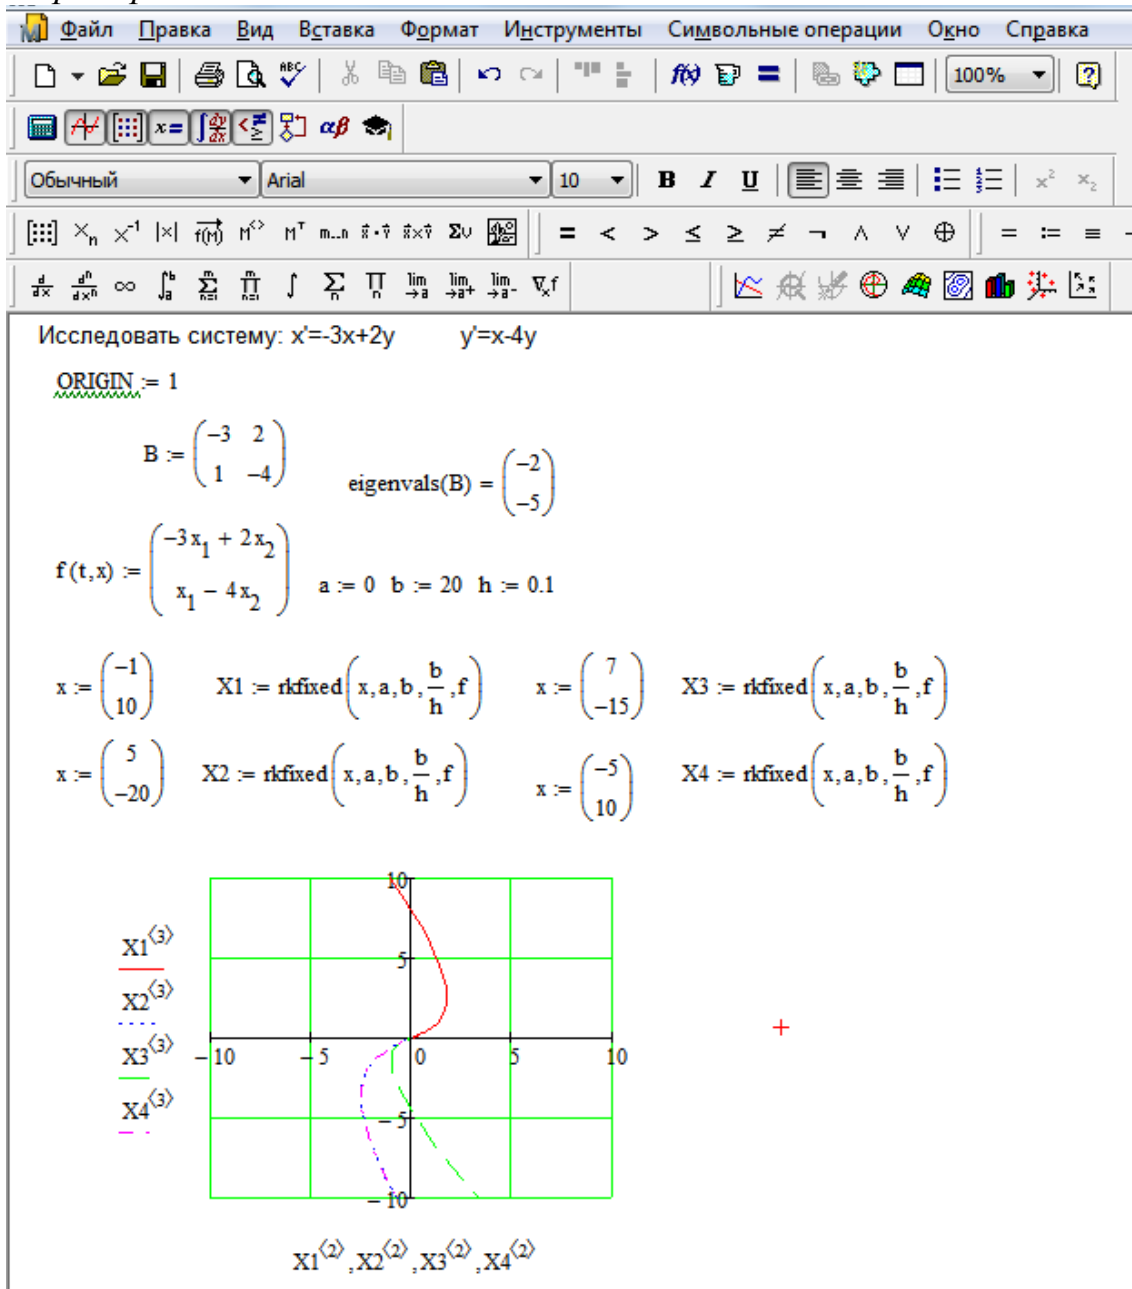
Файл Правка Вид Вставка Формат Инструменты Символьные операции Окно Справка

100%

Обычный Arial 10

Исследовать систему: x'=-3x+2y y'=x-4y

ORIGIN := 1

$B := \begin{pmatrix} -3 & 2 \\ 1 & -4 \end{pmatrix}$ eigenvals(B) = $\begin{pmatrix} -2 \\ -5 \end{pmatrix}$

$f(t,x) := \begin{pmatrix} -3x_1 + 2x_2 \\ x_1 - 4x_2 \end{pmatrix}$ a := 0 b := 20 h := 0.1

$x := \begin{pmatrix} -1 \\ 10 \end{pmatrix}$ $X1 := rkfixed\left(x,a,b,\frac{b}{h},f\right)$ $x := \begin{pmatrix} 7 \\ -15 \end{pmatrix}$ $X3 := rkfixed\left(x,a,b,\frac{b}{h},f\right)$

$x := \begin{pmatrix} 5 \\ -20 \end{pmatrix}$ $X2 := rkfixed\left(x,a,b,\frac{b}{h},f\right)$ $x := \begin{pmatrix} -5 \\ 10 \end{pmatrix}$ $X4 := rkfixed\left(x,a,b,\frac{b}{h},f\right)$

$X1^{\langle 3 \rangle}$
$X2^{\langle 3 \rangle}$
$X3^{\langle 3 \rangle}$
$X4^{\langle 3 \rangle}$

10
5
−10 −5 0 5 10
−5
−10

$X1^{\langle 2 \rangle}, X2^{\langle 2 \rangle}, X3^{\langle 2 \rangle}, X4^{\langle 2 \rangle}$